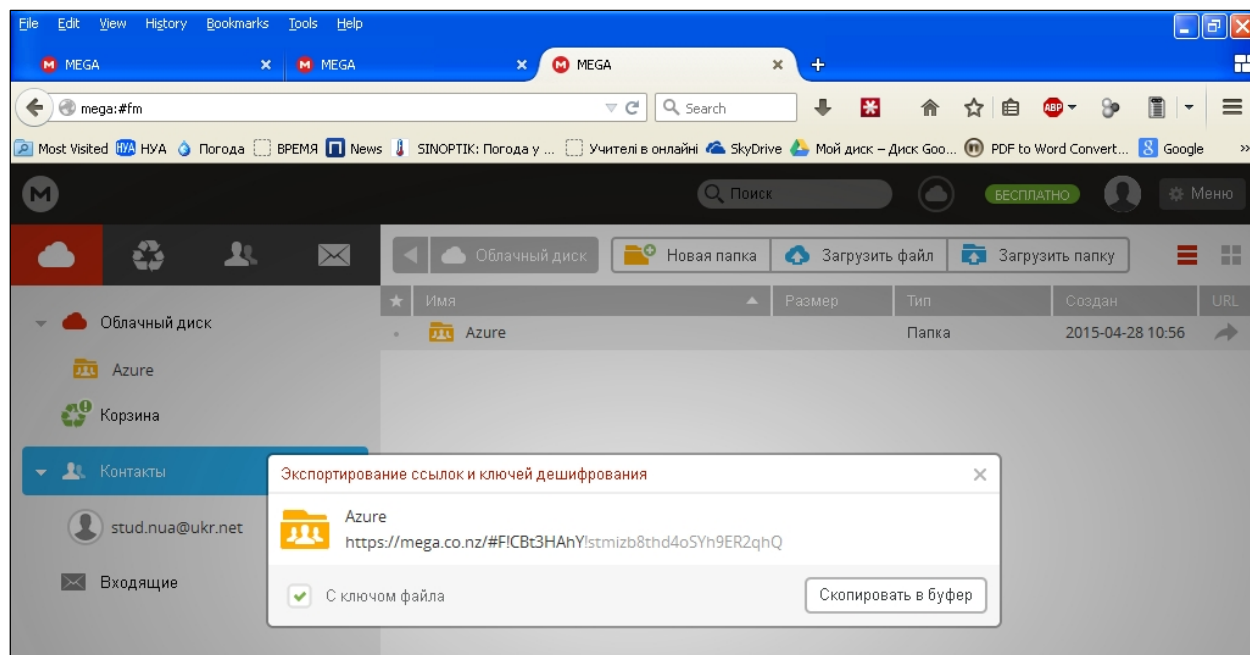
File Edit View History Bookmarks Tools Help

MEGA × MEGA × MEGA × +

mega:#fm

Search

Most Visited НУА Погода ВРЕМЯ News SINOPTIK: Погода у ... Учителі в онлайні SkyDrive Мой диск – Диск Goo... PDF to Word Convert... Google

Поиск

БЕСПЛАТНО

Меню

Облачный диск

Новая папка

Загрузить файл

Загрузить папку

| Имя | Размер | Тип | Создан | URL |
|---|---|---|---|---|
| Azure | | Папка | 2015-04-28 10:56 | |

Облачный диск

Azure

Корзина

Контакты

stud.nua@ukr.net

Входящие

Экспортирование ссылок и ключей дешифрования

×

Azure

https://mega.co.nz/#F!CBt3HAhY!stmizb8thd4oSYh9ER2qhQ

С ключом файла

Скопировать в буфер